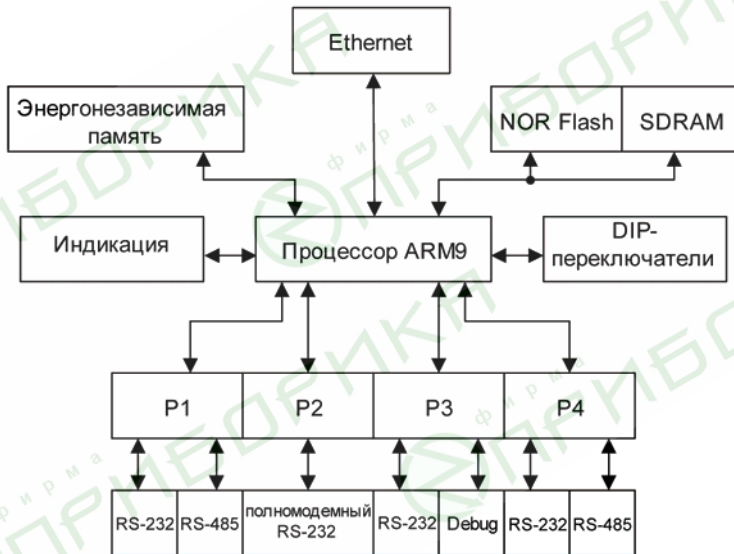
Ethernet

Энергонезависимая память

NOR Flash

SDRAM

Индикация

Процессор ARM9

DIP-переключатели

P1

P2

P3

P4

RS-232

RS-485

полномодемный RS-232

RS-232

Debug

RS-232

RS-485

ПРИБОРИКА фирма